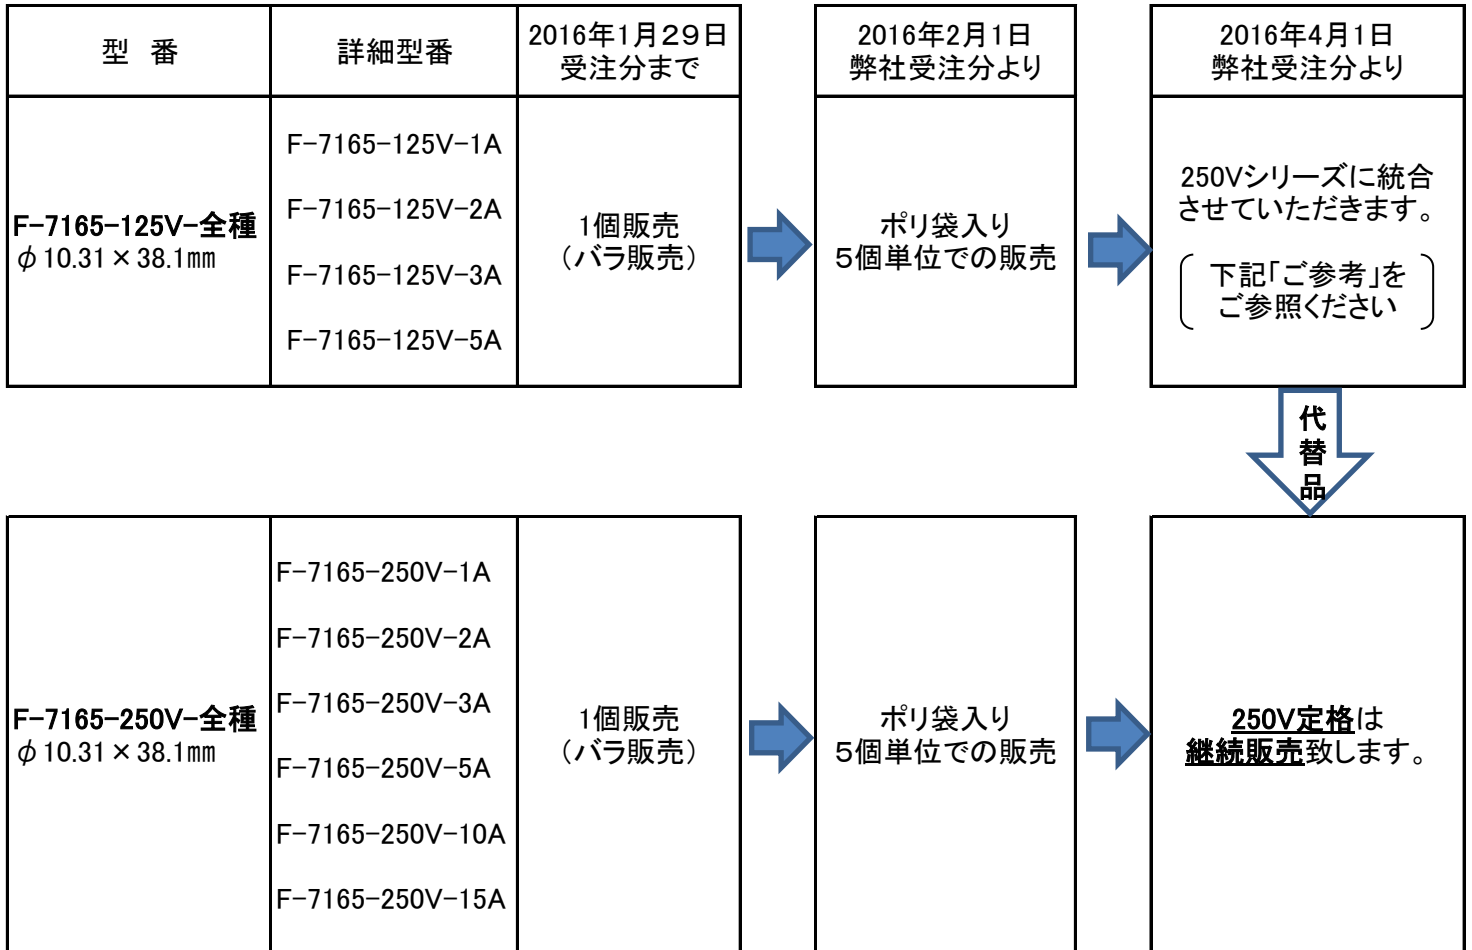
| 型　番 | 詳細型番 | 2016年1月29日受注分まで |
|---|---|---|
| F-7165-125V-全種 $\phi$10.31×38.1mm | F-7165-125V-1A F-7165-125V-2A F-7165-125V-3A F-7165-125V-5A | 1個販売（バラ販売） |

| 2016年2月1日弊社受注分より |
|---|
| ポリ袋入り 5個単位での販売 |

| 2016年4月1日弊社受注分より |
|---|
| 250Vシリーズに統合させていただきます。（下記「ご参考」をご参照ください） |

代替品

| F-7165-250V-全種 $\phi$10.31×38.1mm | F-7165-250V-1A F-7165-250V-2A F-7165-250V-3A F-7165-250V-5A F-7165-250V-10A F-7165-250V-15A | 1個販売（バラ販売） |
|---|---|---|

| ポリ袋入り 5個単位での販売 |
|---|

| 250V定格は継続販売致します。 |
|---|